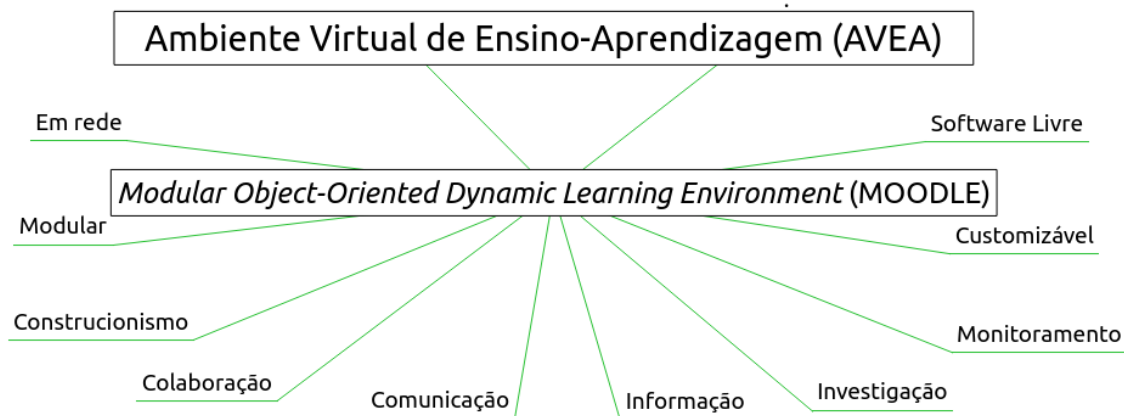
Ambiente Virtual de Ensino-Aprendizagem (AVEA)

Em rede

Software Livre

*Modular Object-Oriented Dynamic Learning Environment* (MOODLE)

Modular

Customizável

Construcionismo

Monitoramento

Colaboração

Comunicação

Informação

Investigação